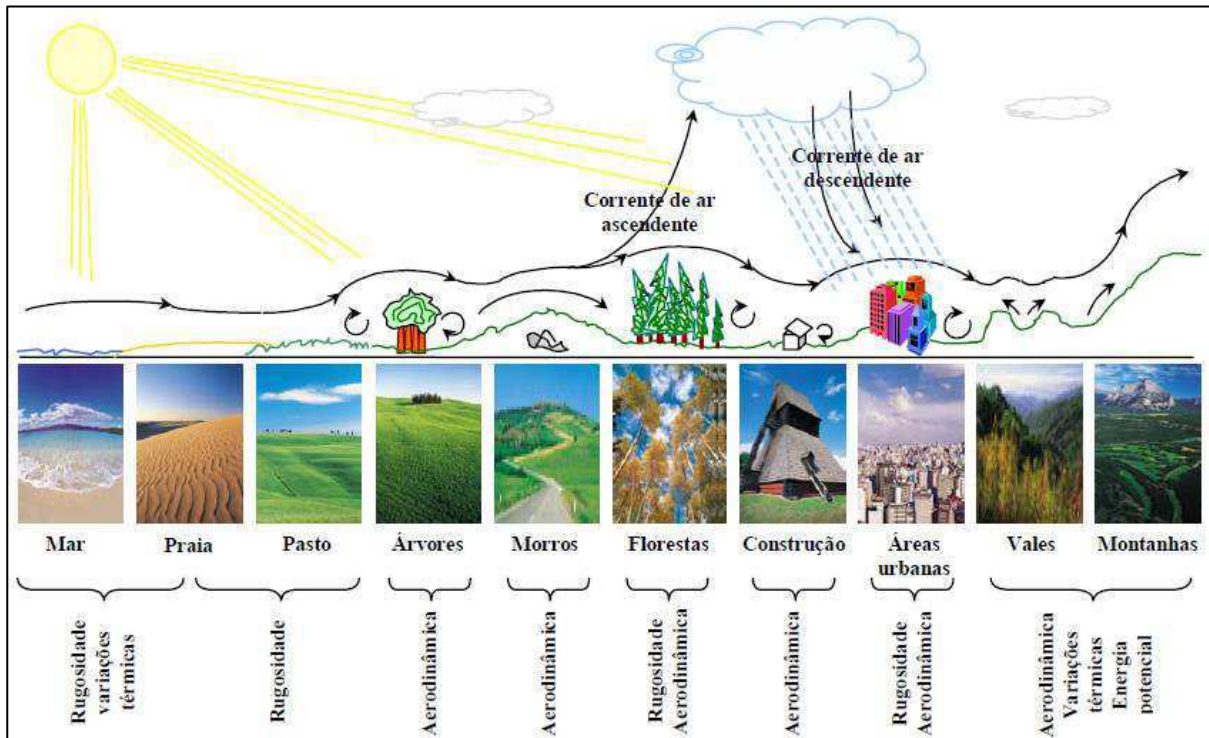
Corrente de ar descendente

Corrente de ar ascendente

Mar

Praia

Pasto

Árvores

Morros

Florestas

Construção

Áreas urbanas

Vales

Montanhas

Rugosidade variações térmicas

Rugosidade

Aerodinâmica

Aerodinâmica

Rugosidade Aerodinâmica

Aerodinâmica

Rugosidade Aerodinâmica

Aerodinâmica Variações térmicas Energia potencial